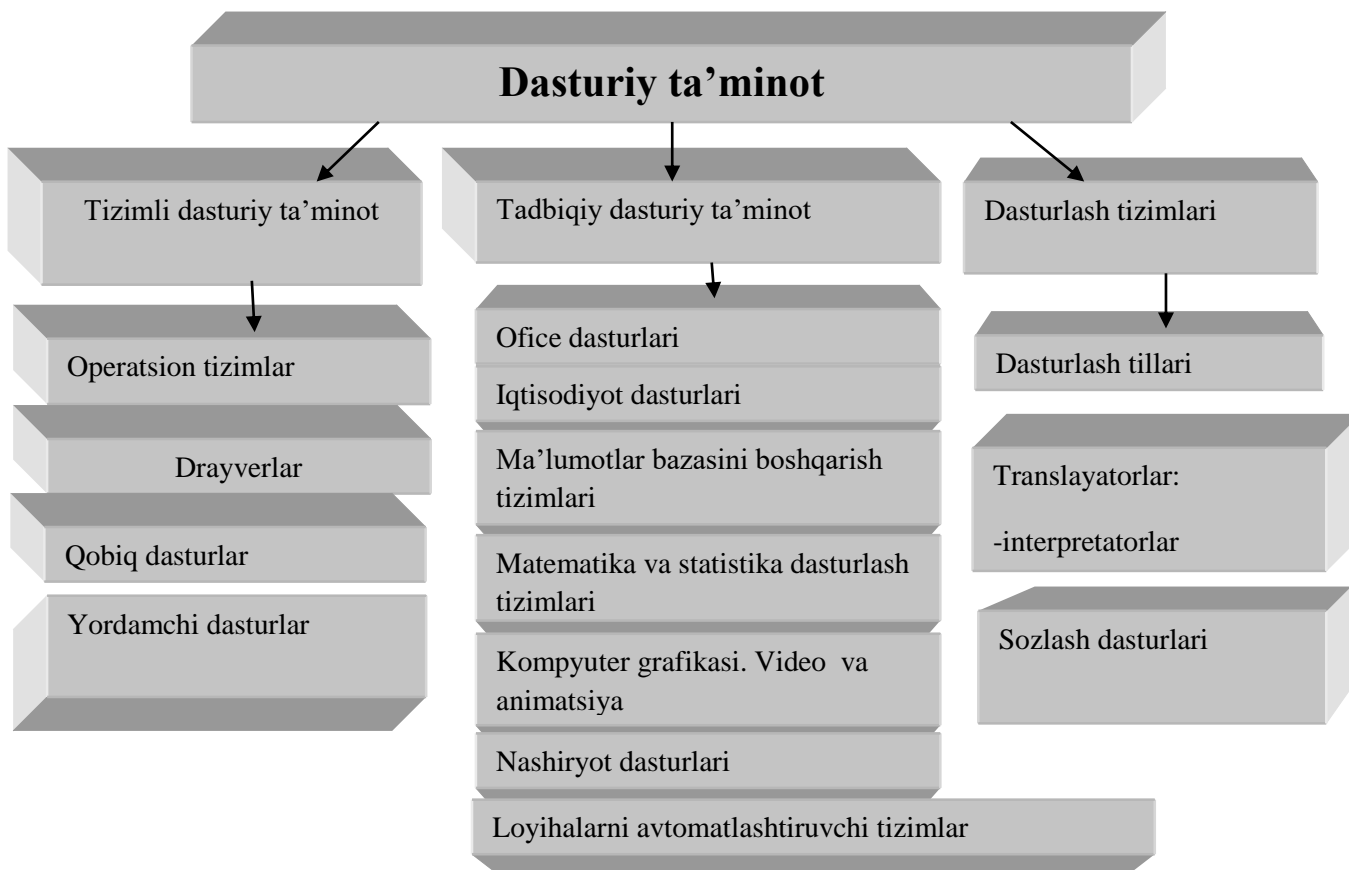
Dasturiy ta’minot

Tizimli dasturiy ta’minot

Operatsion tizimlar

Drayverlar

Qobiq dasturlar

Yordamchi dasturlar

Tadbiqiy dasturiy ta’minot

Ofice dasturlari

Iqtisodiyot dasturlari

Ma’lumotlar bazasini boshqarish tizimlari

Matematika va statistika dasturlash tizimlari

Kompyuter grafikasi. Video va animatsiya

Nashiryot dasturlari

Loyihalarni avtomatlashtiruvchi tizimlar

Dasturlash tizimlari

Dasturlash tillari

Translayatorlar:

-interpretatorlar

Sozlash dasturlari